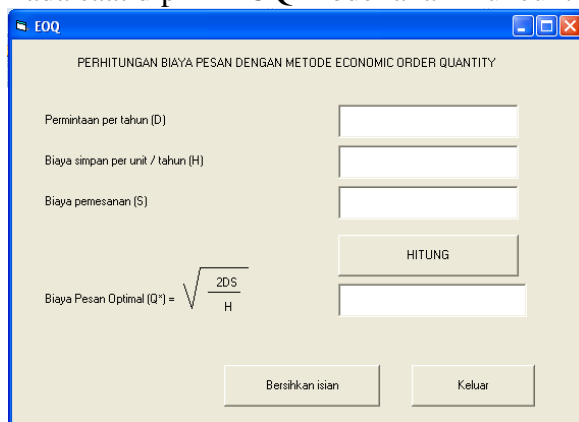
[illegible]

EOQ

PERHITUNGAN BIAYA PESAN DENGAN METODE ECONOMIC ORDER QUANTITY

Permintaan per tahun (D)

Biaya simpan per unit / tahun (H)

Biaya pemesanan (S)

HITUNG

Biaya Pesan Optimal (Q*) = $\sqrt{\frac{2DS}{H}}$

Bersihkan isian

Keluar